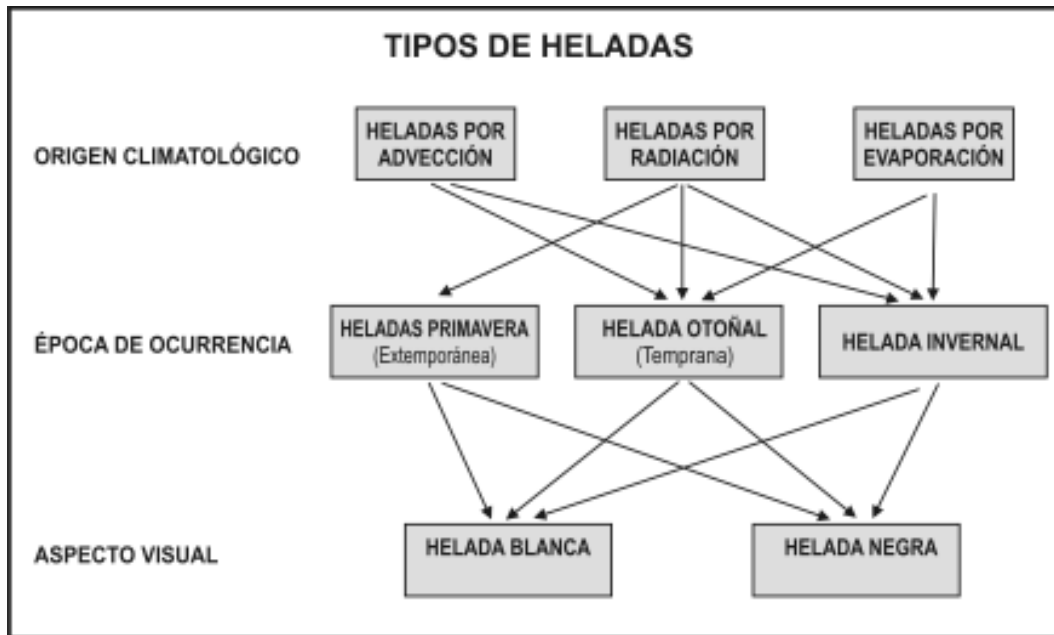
TIPOS DE HELADAS

ORIGEN CLIMATOLÓGICO

HELADAS POR ADVECCIÓN

HELADAS POR RADIACIÓN

HELADAS POR EVAPORACIÓN

ÉPOCA DE OCURRENCIA

HELADAS PRIMAVERA (Extemporánea)

HELADA OTOÑAL (Temprana)

HELADA INVERNAL

ASPECTO VISUAL

HELADA BLANCA

HELADA NEGRA